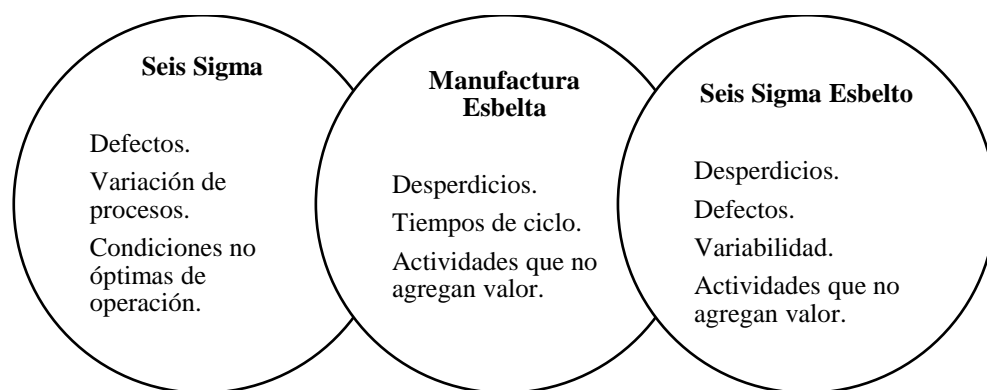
Seis Sigma

Defectos.

Variación de procesos.

Condiciones no óptimas de operación.

Manufactura Esbelta

Desperdicios.

Tiempos de ciclo.

Actividades que no agregan valor.

Seis Sigma Esbelto

Desperdicios.

Defectos.

Variabilidad.

Actividades que no agregan valor.